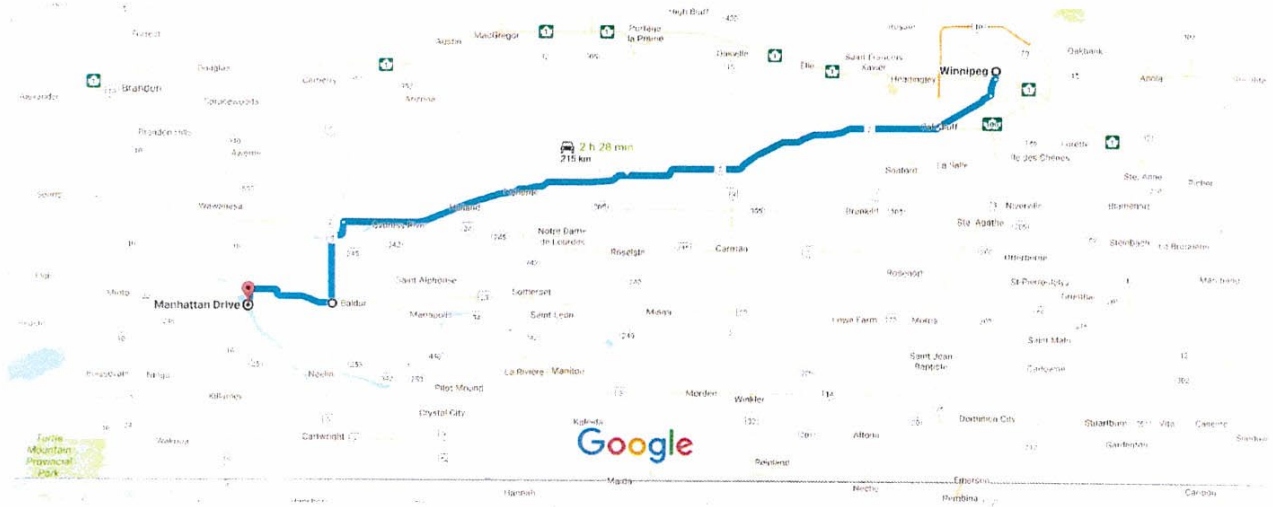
High Bluff
Austin
MacGregor
Portage la Prairie
Oakville
Elie
Saint Francois Xavier
Headingley
Winnipeg
Oakbank
Anola
Douglas
Carberry
Brandon
Sprucewoods
Oak Bluff
2 h 28 min
215 km
Lorette
Île-des-Chênes
Sanford
La Salle
Wawanesa
Holland
Treherne
Ste. Anne
Brunkild
Niverville
Glenboro
Notre Dame de Lourdes
Ste. Agathe
Rosebank
Carman
Steinbach
Saint Alphonse
Somerset
Otterburne
Rosenort
Manhattan Drive
Baldur
Mariapolis
Saint Leon
Miami
St-Pierre-Jolys
Lowe Farm
Morris
Saint Malo
Ninga
Killarney
Ninette
Pilot Mound
La Riviere
Manitou
Saint Jean Baptiste
Crystal City
Morden
Winkler
Dominion City
Stuartburn
Vita
Turtle Mountain Provincial Park
Cartwright
Altona
Gardenton
Google
Reinland
Emerson
Hannah
Pembina